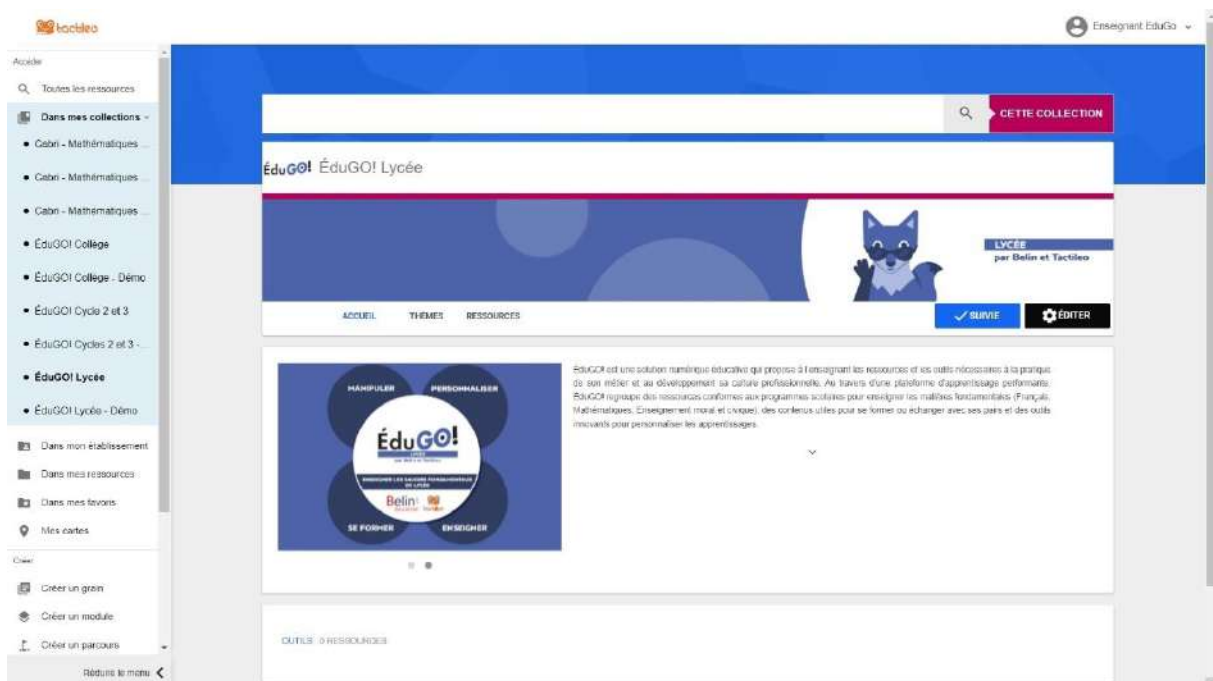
tactileo

Enseignant EduGo

Accéder

Toutes les ressources

Dans mes collections

• Cabri - Mathématiques ...

• Cabri - Mathématiques ...

• Cabri - Mathématiques ...

• ÉduGO! Collège

• ÉduGO! Collège - Démo

• ÉduGO! Cycle 2 et 3

• ÉduGO! Cycles 2 et 3 - ...

• ÉduGO! Lycée

• ÉduGO! Lycée - Démo

Dans mon établissement

Dans mes ressources

Dans mes favoris

Mes cartes

Créer

Créer un grain

Créer un module

Créer un parcours

Réduire le menu

CETTE COLLECTION

ÉduGO! ÉduGO! Lycée

LYCÉE
par Belin et Tactileo

ACCUEIL THÈMES RESSOURCES

SUIVIE

ÉDITER

MANIPULER PERSONNALISER

ÉduGO!

Belin

SE FORMER ENSEIGNER

ÉduGO! est une solution numérique éducative qui propose à l'enseignant les ressources et les outils nécessaires à la pratique de son métier et au développement sa culture professionnelle. Au travers d'une plateforme d'apprentissage performante, ÉduGO! regroupe des ressources conformes aux programmes scolaires pour enseigner les matières fondamentales (Français, Mathématiques, Enseignement moral et civique), des contenus utiles pour se former ou échanger avec ses pairs et des outils innovants pour personnaliser les apprentissages.

OUTILS 0 RESSOURCES